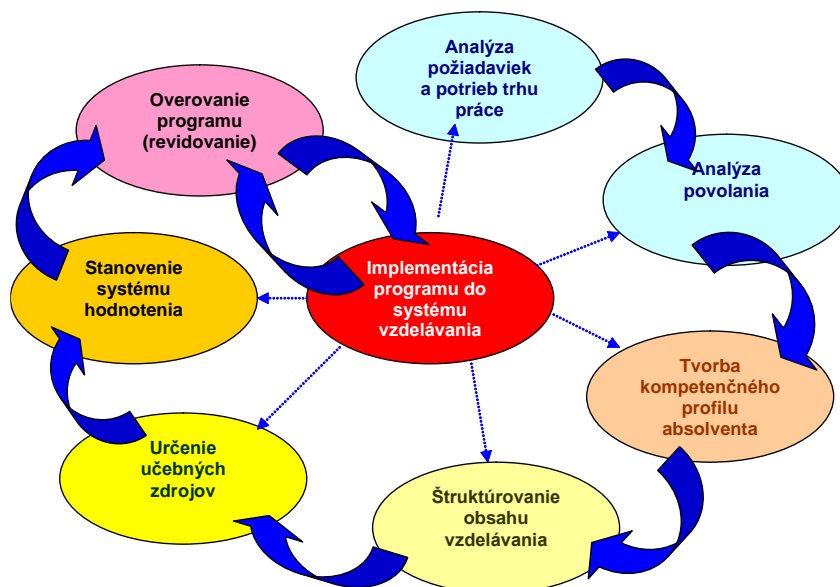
Analýza požiadaviek a potrieb trhu práce

Analýza povolania

Tvorba kompetenčného profilu absolventa

Štruktúrovanie obsahu vzdelávania

Určenie učebných zdrojov

Stanovenie systému hodnotenia

Overovanie programu (revidovanie)

Implementácia programu do systému vzdelávania